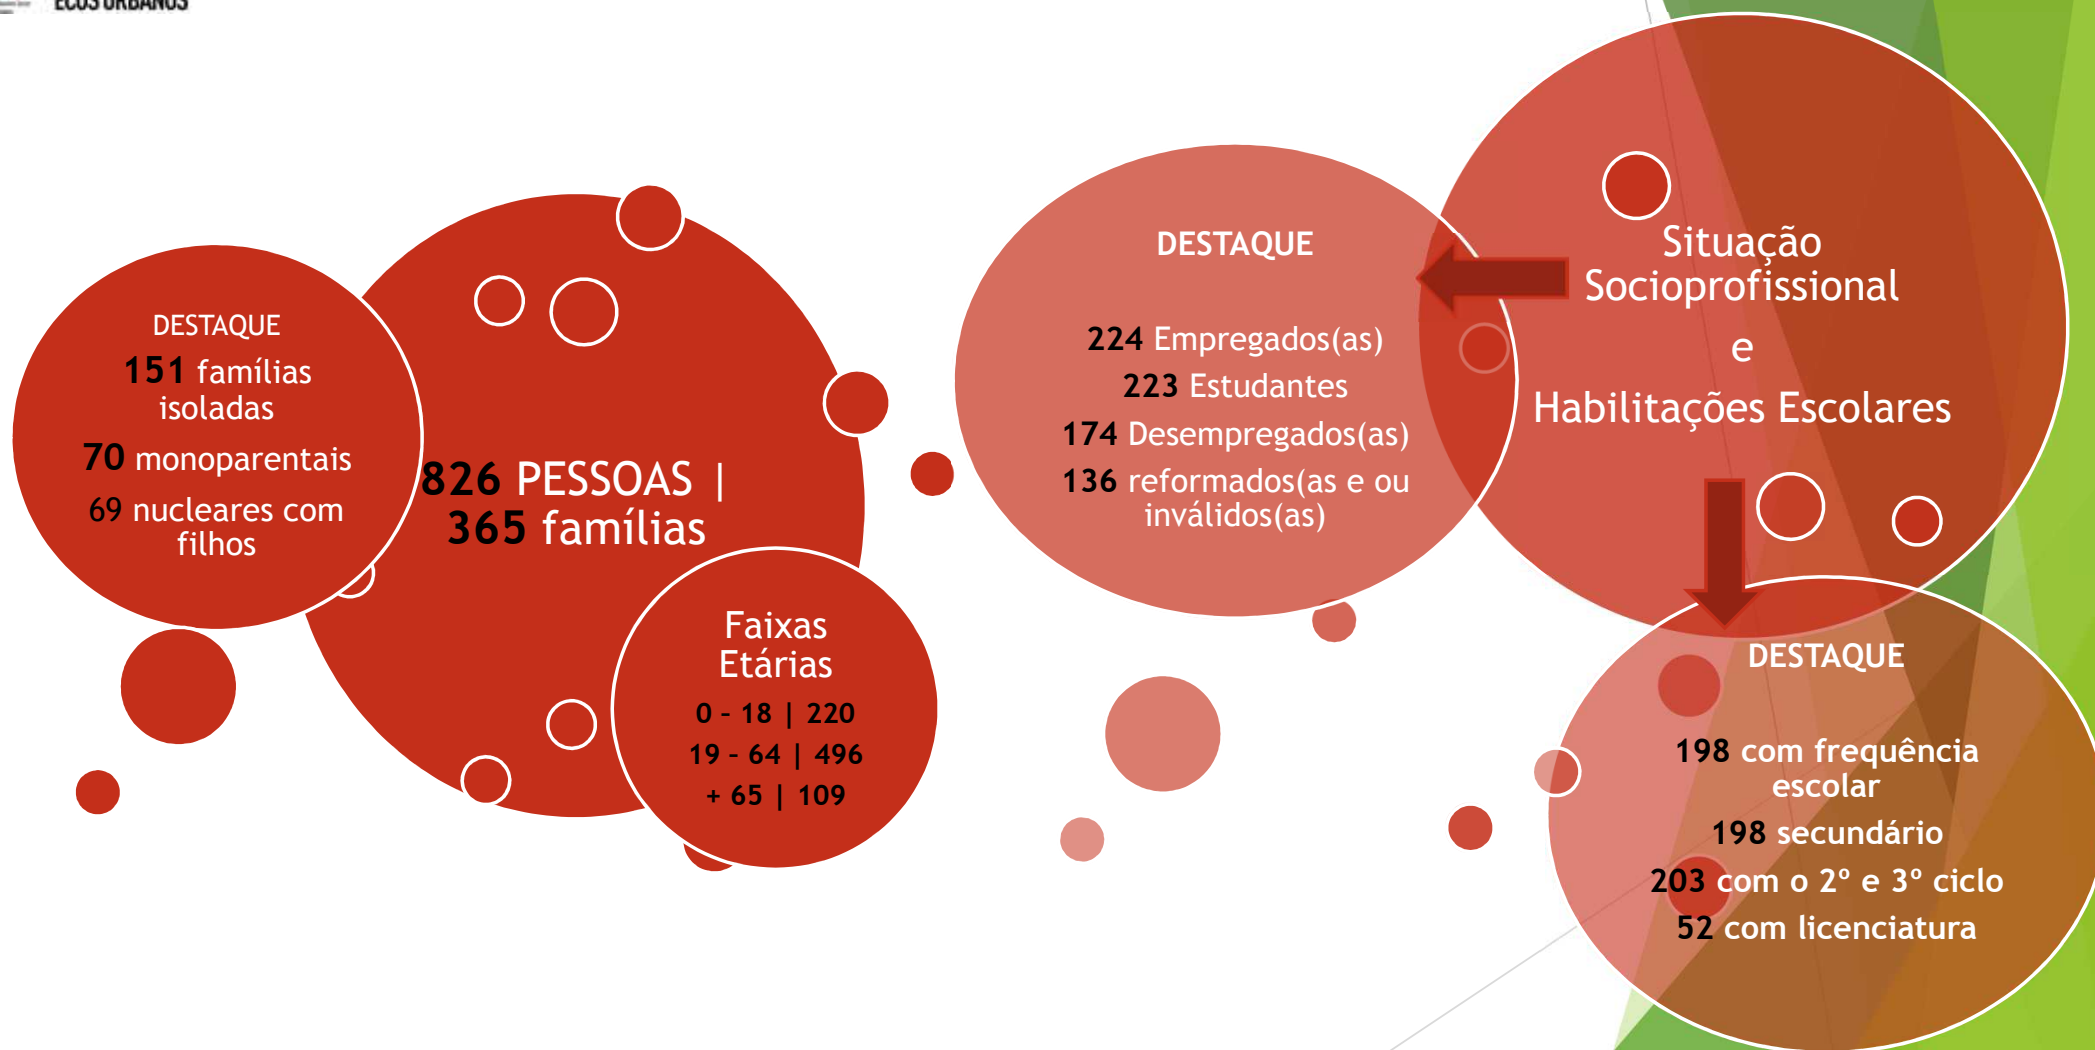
ECOS URBANOS

DESTAQUE
151 famílias isoladas
70 monoparentais
69 nucleares com filhos

826 PESSOAS | 365 famílias

Faixas Etárias
0 - 18 | 220
19 - 64 | 496
+ 65 | 109

DESTAQUE
224 Empregados(as)
223 Estudantes
174 Desempregados(as)
136 reformados(as e ou inválidos(as)

Situação Socioprofissional
e
Habilitações Escolares

DESTAQUE
198 com frequência escolar
198 secundário
203 com o 2º e 3º ciclo
52 com licenciatura